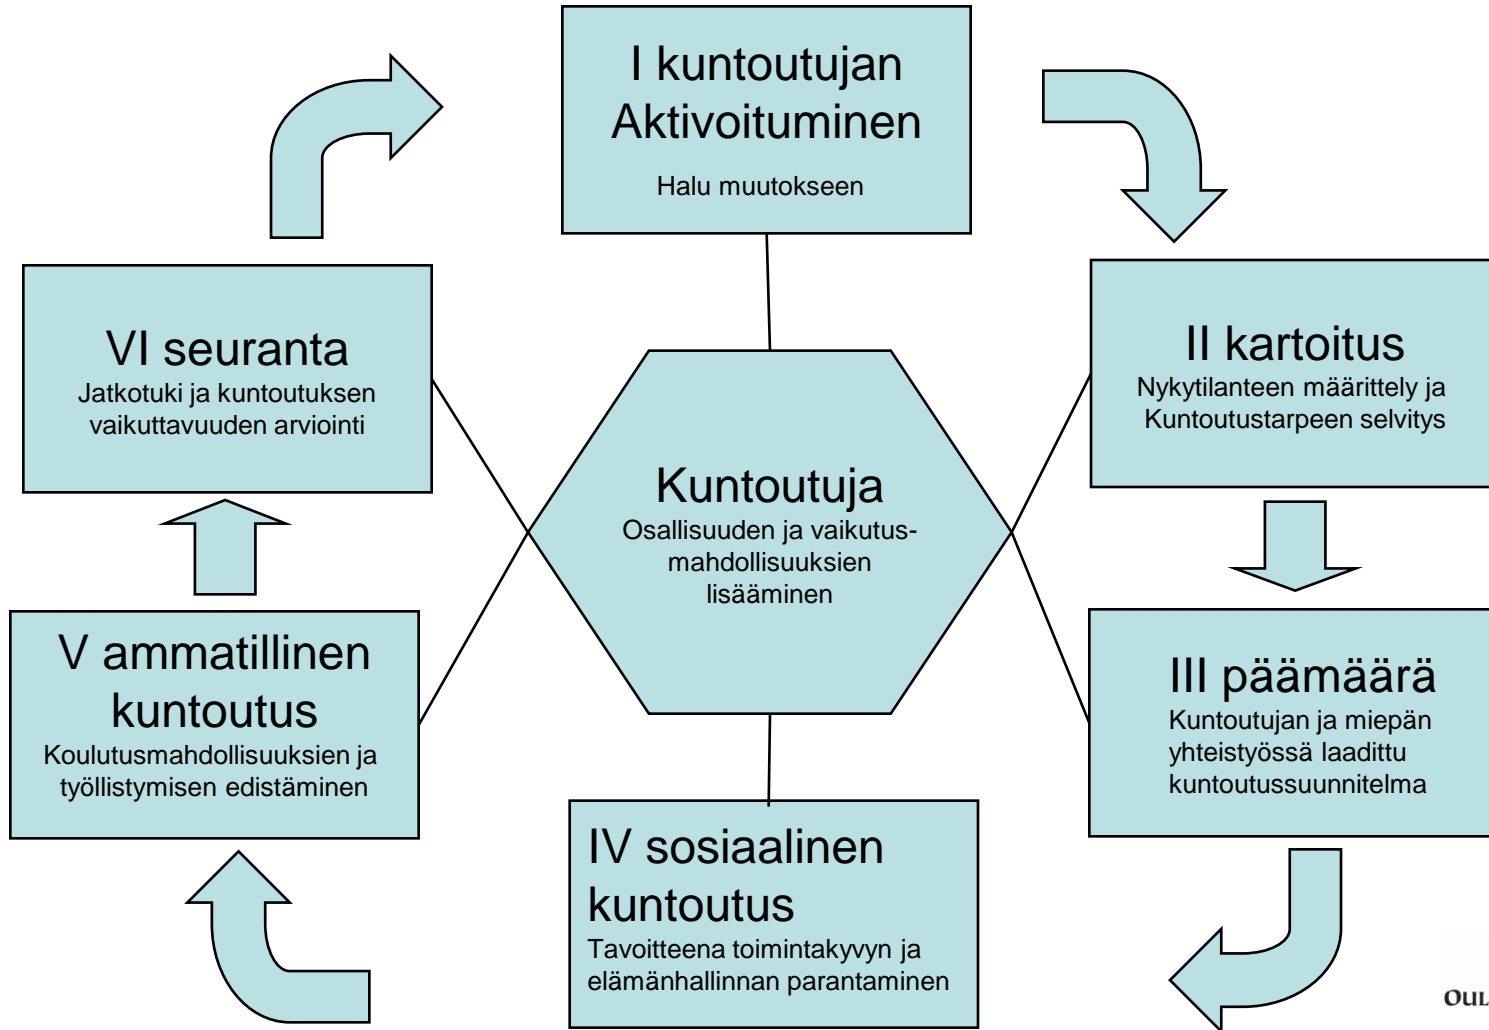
I kuntoutujan Aktivoituminen

Halu muutokseen

II kartoitus
Nykytilanteen määrittely ja Kuntoutustarpeen selvitys

III päämäärä
Kuntoutujan ja miepän yhteistyössä laadittu kuntoutussuunnitelma

IV sosiaalinen kuntoutus
Tavoitteena toimintakyvyn ja elämänhallinnan parantaminen

V ammatillinen kuntoutus
Koulutusmahdollisuuksien ja työllistymisen edistäminen

VI seuranta
Jatkotuki ja kuntoutuksen vaikuttavuuden arviointi

Kuntoutuja
Osallisuuden ja vaikutusmahdollisuuksien lisääminen

OUL